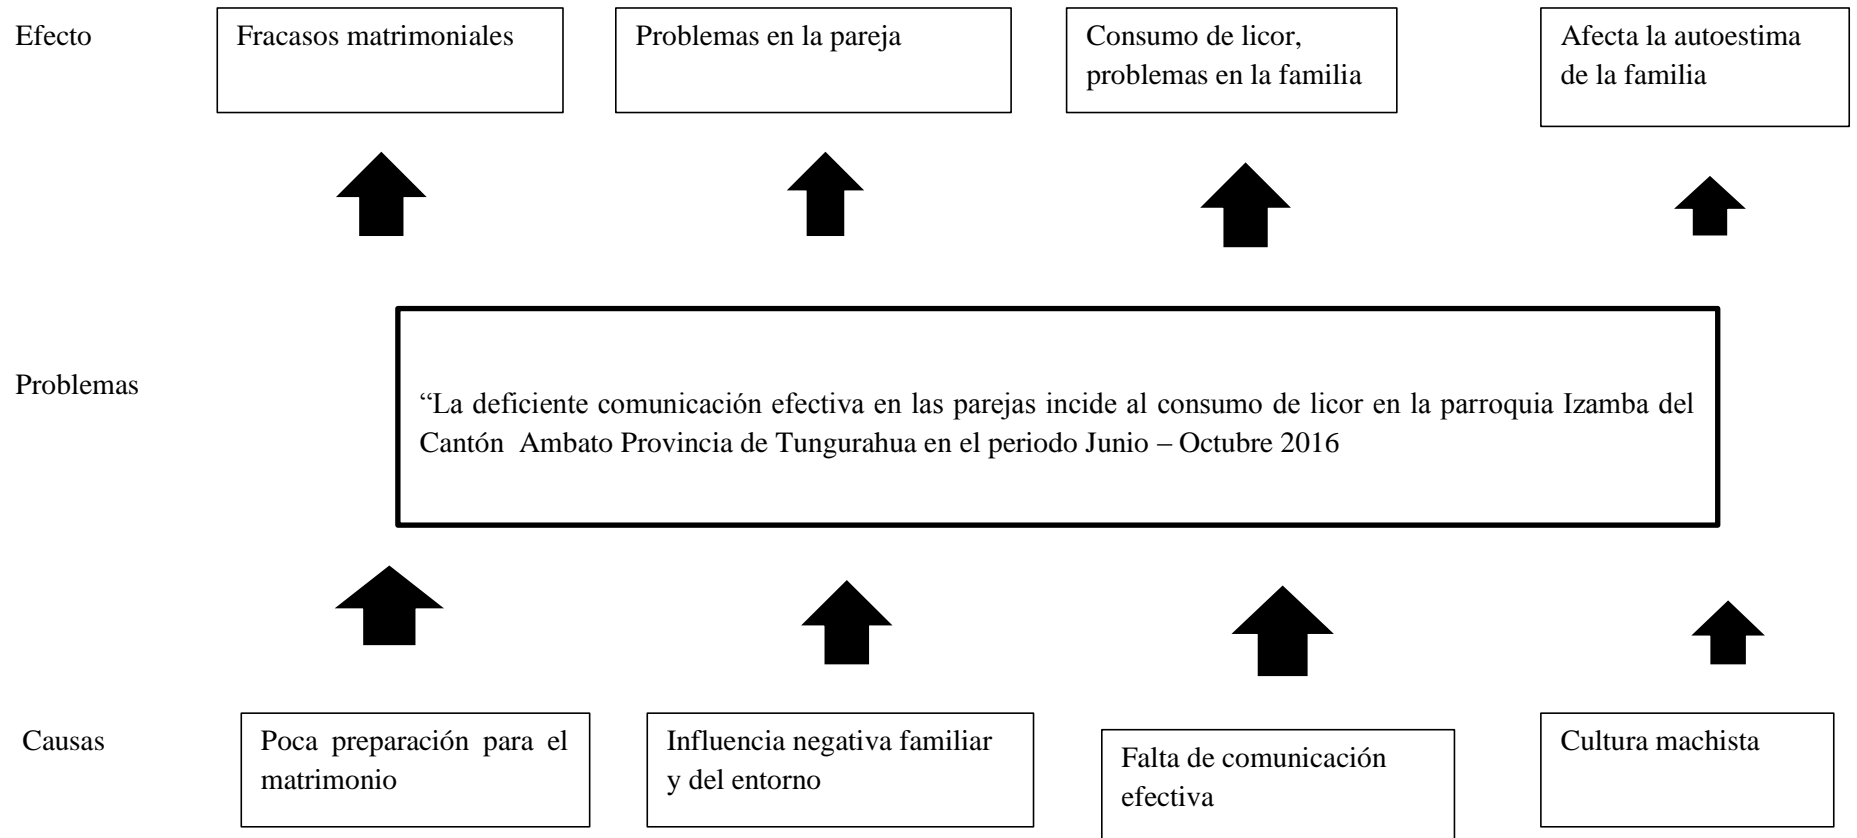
Efecto

Fracasos matrimoniales

Problemas en la pareja

Consumo de licor, problemas en la familia

Afecta la autoestima de la familia

Problemas

“La deficiente comunicación efectiva en las parejas incide al consumo de licor en la parroquia Izamba del Cantón Ambato Provincia de Tungurahua en el periodo Junio – Octubre 2016

Causas

Poca preparación para el matrimonio

Influencia negativa familiar y del entorno

Falta de comunicación efectiva

Cultura machista